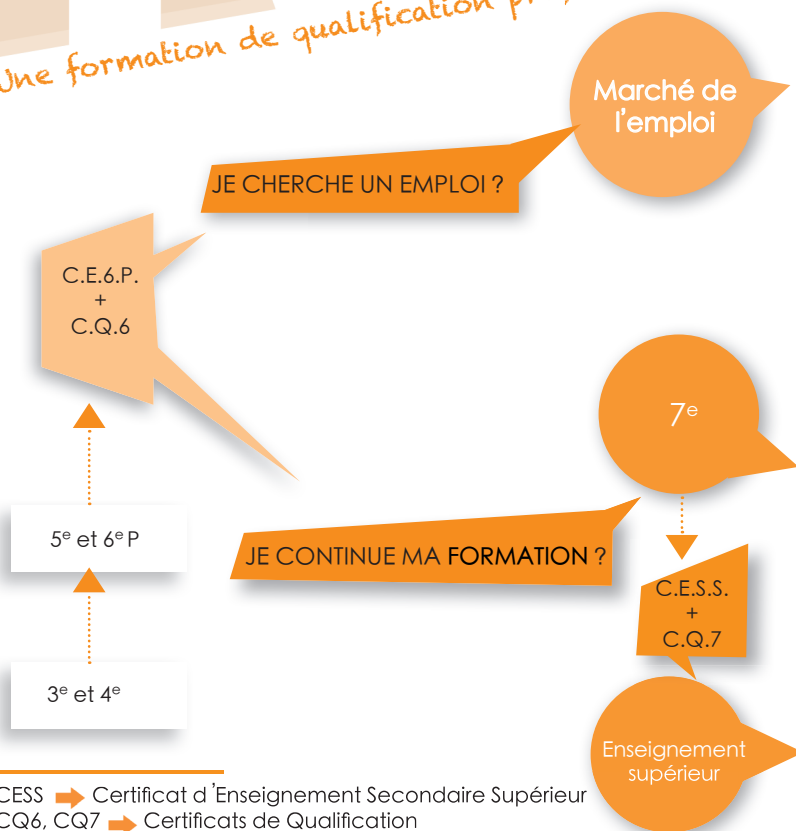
Une formation de qualification p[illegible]

Marché de l'emploi

JE CHERCHE UN EMPLOI ?

C.E.6.P.
+
C.Q.6

$7^e$

$5^e$ et $6^e$ P

JE CONTINUE MA FORMATION ?

C.E.S.S.
+
C.Q.7

$3^e$ et $4^e$

Enseignement supérieur

CESS → Certificat d'Enseignement Secondaire Supérieur
CQ6, CQ7 → Certificats de Qualification